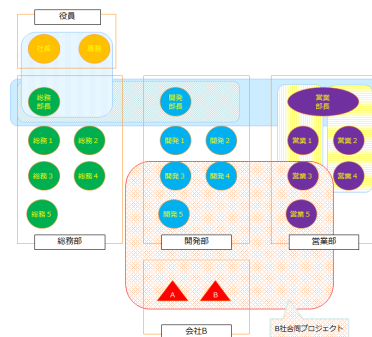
役員

社長

専務

総務部長

開発部長

営業部長

総務 1

総務 2

総務 3

総務 4

総務 5

開発 1

開発 2

開発 3

開発 4

開発 5

営業 1

営業 2

営業 3

営業 4

営業 5

総務部

開発部

営業部

A

B

会社B

B社合同プロジェクト